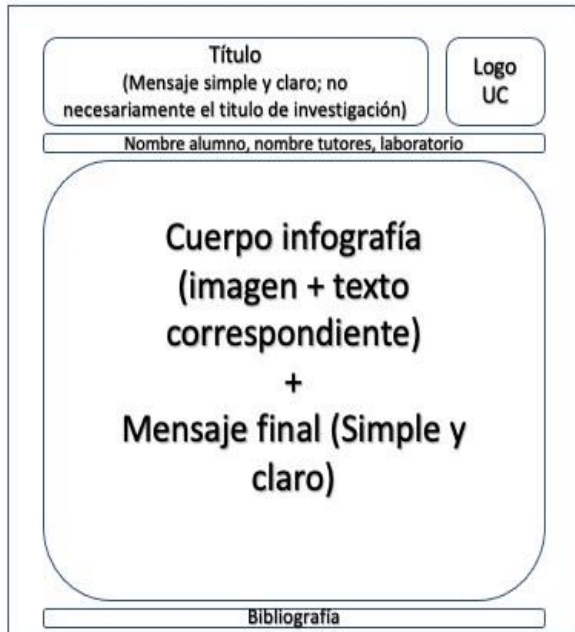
Título
(Mensaje simple y claro; no necesariamente el titulo de investigación)

Logo
UC

Nombre alumno, nombre tutores, laboratorio

Cuerpo infografía (imagen + texto correspondiente)
+
Mensaje final (Simple y claro)

Bibliografía